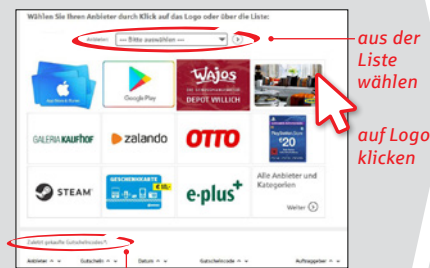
Wählen Sie Ihren Anbieter durch Klick auf das Logo oder über die Liste:

Anbieter: --- Bitte auswählen ---

aus der Liste wählen

App Store & iTunes

Google Play

Wajos
DEPOT WILLICH

auf Logo klicken

GALERIA KAUFHOF

zalando

OTTO

€20

STEAM

GESCHENKKARTE

e-plus+

Alle Anbieter und Kategorien

Weiter

Zuletzt getaufte Gutscheincodes?

Anbieter | Gutschein | Datum | Gutscheincode | Aufgegeben